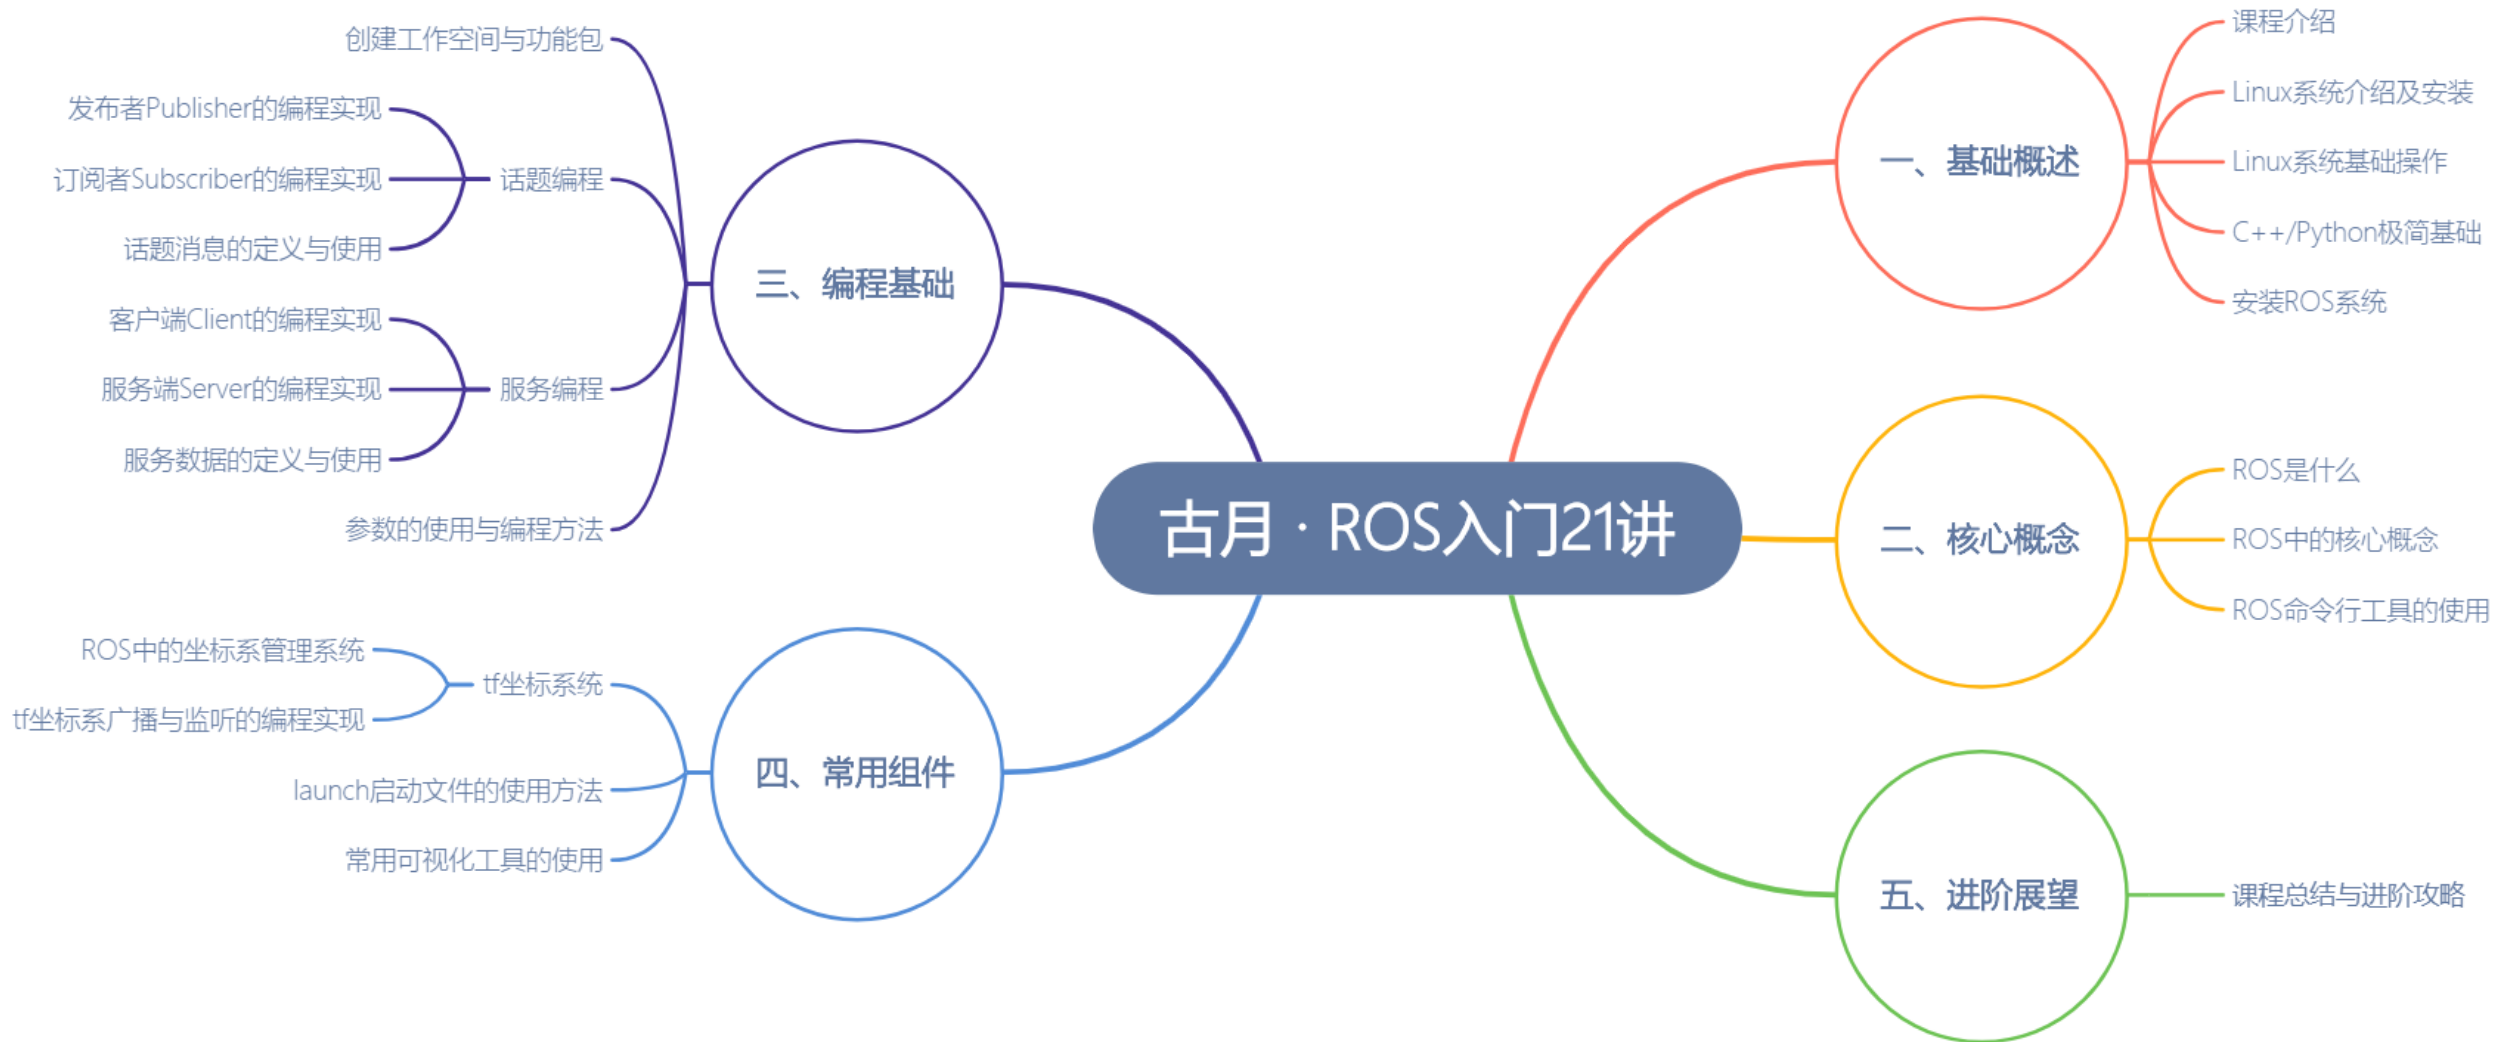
古月 · ROS入门21讲

一、基础概述
课程介绍
Linux系统介绍及安装
Linux系统基础操作
C++/Python极简基础
安装ROS系统

二、核心概念
ROS是什么
ROS中的核心概念
ROS命令行工具的使用

三、编程基础
创建工作空间与功能包
话题编程
发布者Publisher的编程实现
订阅者Subscriber的编程实现
话题消息的定义与使用
服务编程
客户端Client的编程实现
服务端Server的编程实现
服务数据的定义与使用
参数的使用与编程方法

四、常用组件
tf坐标系统
ROS中的坐标系管理系统
tf坐标系广播与监听的编程实现
launch启动文件的使用方法
常用可视化工具的使用

五、进阶展望
课程总结与进阶攻略